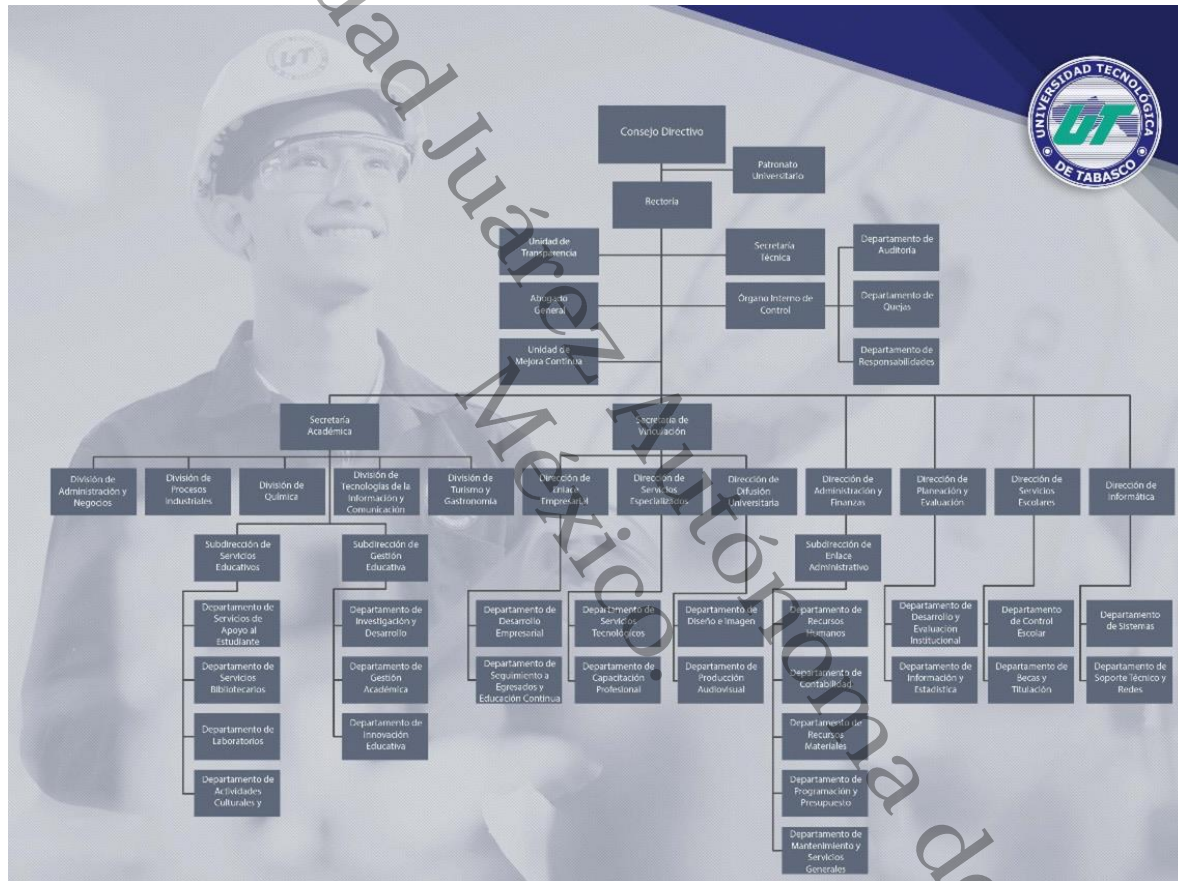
UNIVERSIDAD TECNOLÓGICA DE TABASCO
UT

Consejo Directivo

Patronato Universitario

Rectoría

Unidad de Transparencia

Secretaría Técnica

Abogado General

Órgano Interno de Control

Departamento de Auditoría

Departamento de Quejas

Departamento de Responsabilidades

Unidad de Mejora Continua

Secretaría Académica

Secretaría de Vinculación

División de Administración y Negocios

División de Procesos Industriales

División de Química

División de Tecnologías de la Información y Comunicación

División de Turismo y Gastronomía

Dirección de Enlace Empresarial

Dirección de Servicios Especializados

Dirección de Difusión Universitaria

Dirección de Administración y Finanzas

Dirección de Planeación y Evaluación

Dirección de Servicios Escolares

Dirección de Informática

Subdirección de Servicios Educativos

Subdirección de Gestión Educativa

Subdirección de Enlace Administrativo

Departamento de Servicios de Apoyo al Estudiante

Departamento de Servicios Bibliotecarios

Departamento de Laboratorios

Departamento de Actividades Culturales y

Departamento de Investigación y Desarrollo

Departamento de Gestión Académica

Departamento de Innovación Educativa

Departamento de Desarrollo Empresarial

Departamento de Seguimiento a Egresados y Educación Continua

Departamento de Servicios Tecnológicos

Departamento de Capacitación Profesional

Departamento de Diseño e Imagen

Departamento de Producción Audiovisual

Departamento de Recursos Humanos

Departamento de Contabilidad

Departamento de Recursos Materiales

Departamento de Programación y Presupuesto

Departamento de Mantenimiento y Servicios Generales

Departamento de Desarrollo y Evaluación Institucional

Departamento de Información y Estadística

Departamento de Control Escolar

Departamento de Becas y Titulación

Departamento de Sistemas

Departamento de Soporte Técnico y Redes

Universidad Juárez Autónoma de